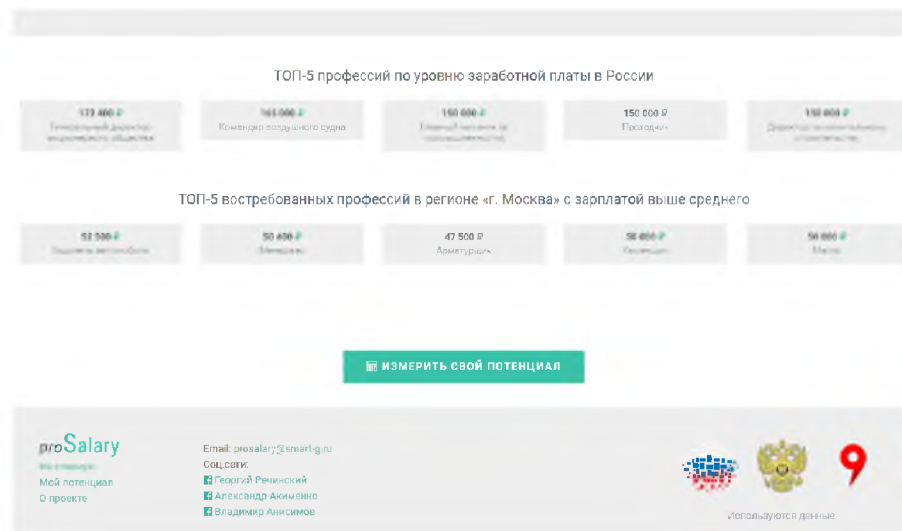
ТОП-5 профессий по уровню заработной платы в России

172 400 ₽
Генеральный директор акционерного общества

165 000 ₽
Командир воздушного судна

150 000 ₽
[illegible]

150 000 ₽
Проходчик

150 000 ₽
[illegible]

ТОП-5 востребованных профессий в регионе «г. Москва» с зарплатой выше среднего

52 500 ₽
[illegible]

50 400 ₽
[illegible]

47 500 ₽
Арматурщик

50 000 ₽
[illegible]

50 000 ₽
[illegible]

ИЗМЕРИТЬ СВОЙ ПОТЕНЦИАЛ

proSalary
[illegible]
Мой потенциал
О проекте

Email: prosalary@smart-g.ru
Соцсети:
Георгий Речинский
Александр Акименко
Владимир Анисимов

Используются данные